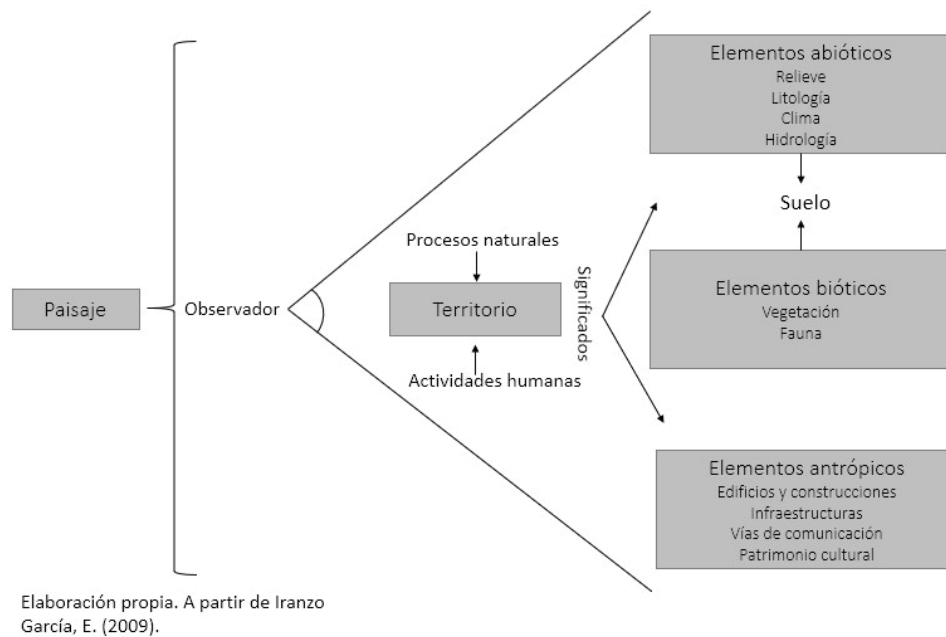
Paisaje

Observador

Procesos naturales

Territorio

Actividades humanas

Significados

Elementos abióticos
Relieve
Litología
Clima
Hidrología

Suelo

Elementos bióticos
Vegetación
Fauna

Elementos antrópicos
Edificios y construcciones
Infraestructuras
Vías de comunicación
Patrimonio cultural

Elaboración propia. A partir de Iranzo García, E. (2009).